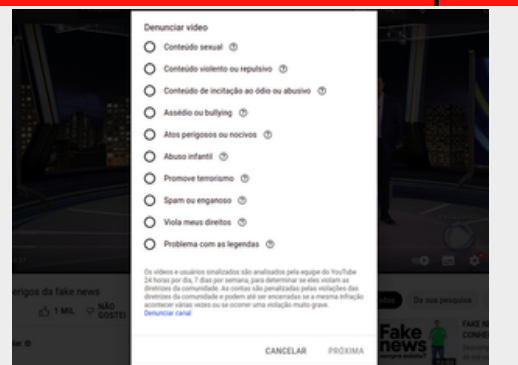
Denunciar vídeo

Conteúdo sexual

Conteúdo violento ou repulsivo

Conteúdo de incitação ao ódio ou abusivo

Assédio ou bullying

Atos perigosos ou nocivos

Abuso infantil

Promove terrorismo

Spam ou enganoso

Viola meus direitos

Problema com as legendas

Os vídeos e usuários sinalizados são analisados pela equipe do YouTube 24 horas por dia, 7 dias por semana, para determinar se eles violam as diretrizes da comunidade. As contas são penalizadas pelas violações das diretrizes da comunidade e podem até ser encerradas se a mesma infração acontecer várias vezes ou se ocorrer uma violação muito grave.
Denunciar canal

CANCELAR PRÓXIMA

perigos da fake news

1 MIL NÃO GOSTEI

Da sua pesquisa

Fake news

FAKE N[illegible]
CONHE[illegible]